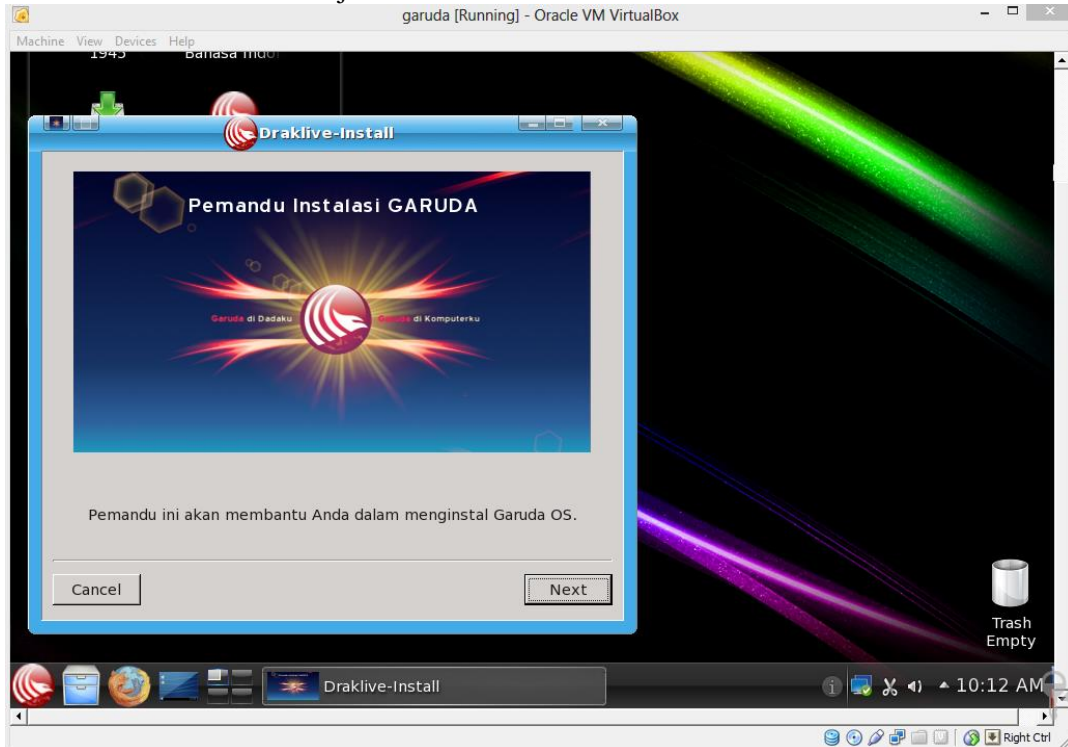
garuda [Running] - Oracle VM VirtualBox

Machine View Devices Help

1945 Bahasa Indo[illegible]

Draklive-Install

Pemandu Instalasi GARUDA

Garuda di Dadaku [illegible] di Komputerku

Pemandu ini akan membantu Anda dalam menginstal Garuda OS.

Cancel

Next

Trash
Empty

Draklive-Install

10:12 AM

Right Ctrl